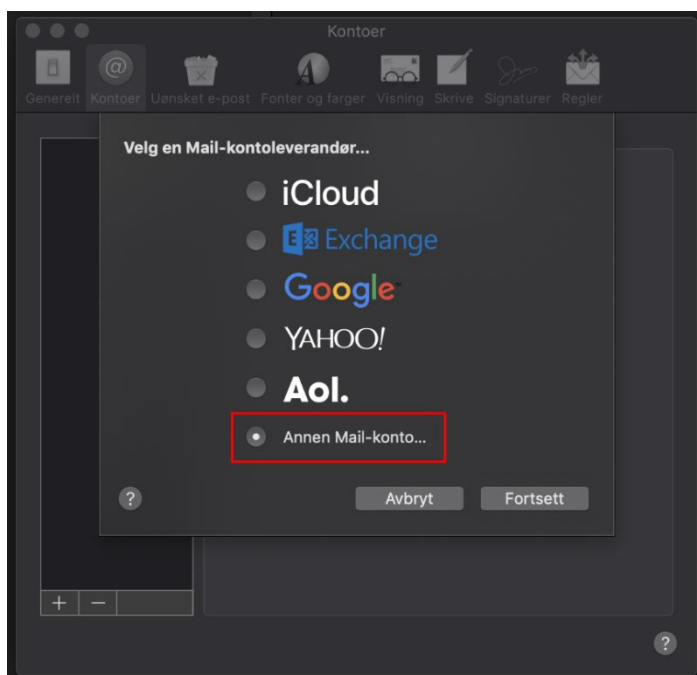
Kontoer

Generelt Kontoer Uønsket e-post Fonter og farger Visning Skrive Signaturer Regler

Velg en Mail-kontoleverandør...

iCloud

Exchange

Google

YAHOO!

Aol.

Annen Mail-konto...

?

Avbryt

Fortsett

+ −

?